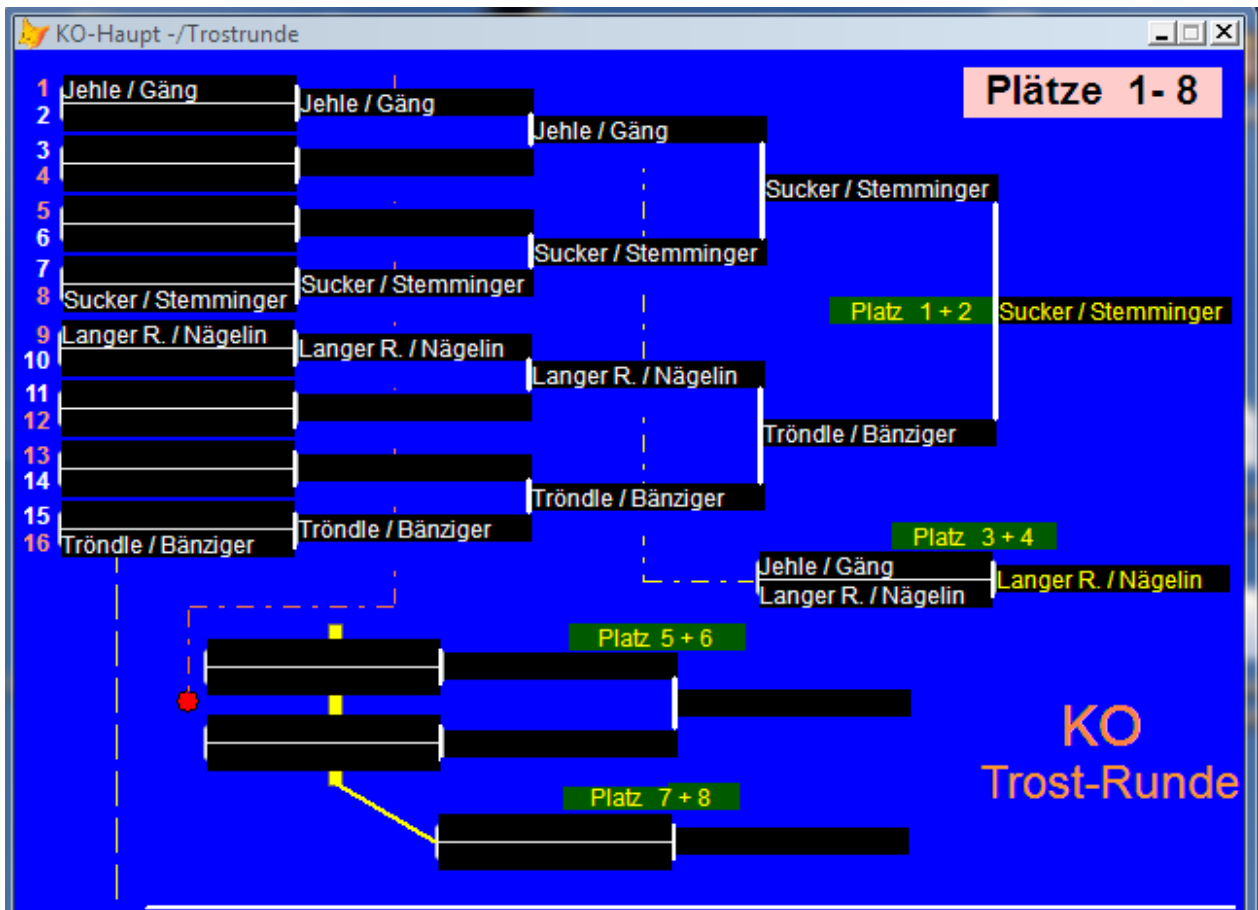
KO-Haupt -/Trostrunde

Plätze 1- 8

1 Jehle / Gäng
2
3
4
5
6
7
8 Sucker / Stemminger
9 Langer R. / Nägelin
10
11
12
13
14
15
16 Tröndle / Bänziger

Jehle / Gäng
Sucker / Stemminger
Langer R. / Nägelin
Tröndle / Bänziger

Jehle / Gäng
Sucker / Stemminger
Langer R. / Nägelin
Tröndle / Bänziger

Sucker / Stemminger
Tröndle / Bänziger

Platz 1 + 2 Sucker / Stemminger

Platz 3 + 4
Jehle / Gäng
Langer R. / Nägelin
Langer R. / Nägelin

Platz 5 + 6

Platz 7 + 8

KO
Trost-Runde